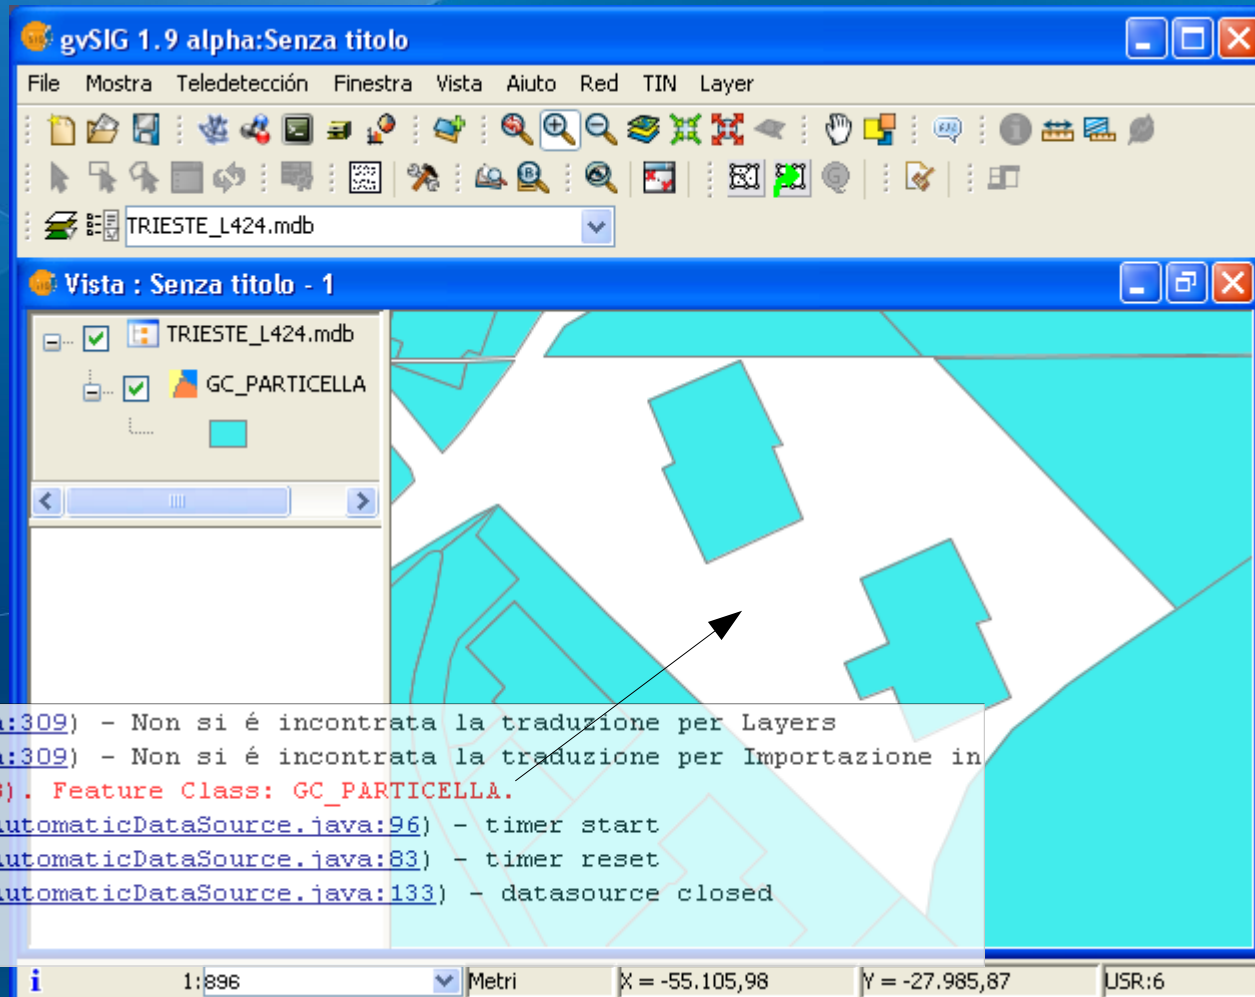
gvSIG 1.9 alpha:Senza titolo

File Mostra Teledetección Finestra Vista Aiuto Red TIN Layer

TRIESTE_L424.mdb

Vista : Senza titolo - 1

TRIESTE_L424.mdb
GC_PARTICELLA

a:309) - Non si é incontrata la traduzione per Layers
a:309) - Non si é incontrata la traduzione per Importazione in
3). Feature Class: GC_PARTICELLA.
AutomaticDataSource.java:96) - timer start
AutomaticDataSource.java:83) - timer reset
AutomaticDataSource.java:133) - datasource closed

1:896 Metri X = -55.105,98 Y = -27.985,87 USR:6